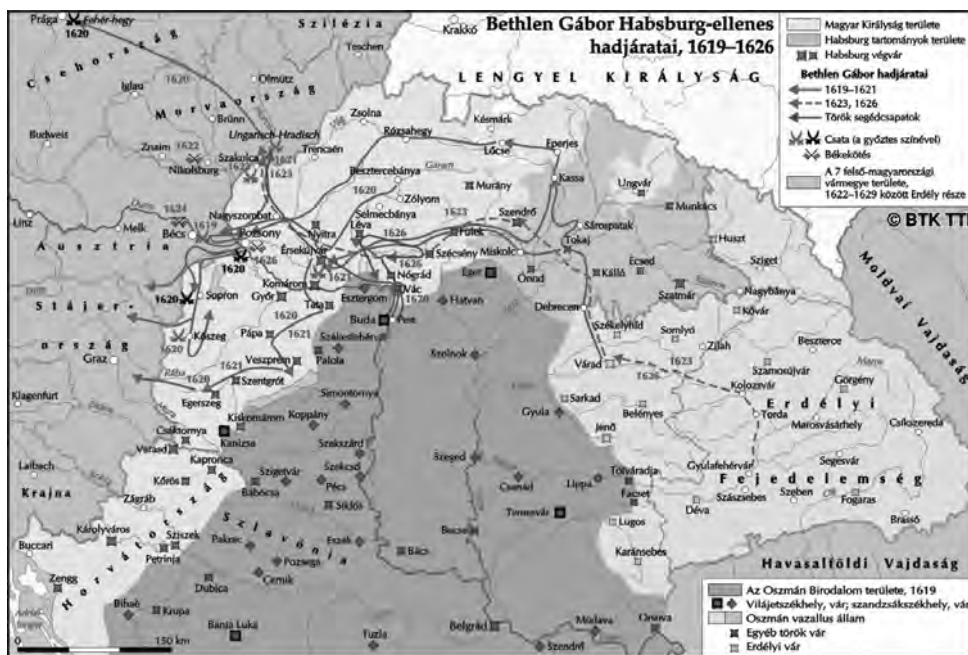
Bethlen Gábor Habsburg-ellenes hadjáratai, 1619–1626

Magyar Királyság területe
Habsburg tartományok területe
Habsburg végvár
Bethlen Gábor hadjáratai
1619–1621
1623, 1626
Török segédcsapatok
Csata (a győztes színével)
Békekötés
A 7 felső-magyarországi vármegye területe, 1622–1629 között Erdély része

© BTK TTI

Az Oszmán Birodalom területe, 1619
Vilájetszékhely, vár; szandzsákszékhely, vár
Oszmán vazallus állam
Egyéb török vár
Erdélyi vár

Prága
Fehér-hegy
1620
Szilézia
Krakkó
Teschen
Csehország
Olmütz
Iglau
Morvaország
Brünn
Budweis
Ungarisch-Hradisch
Znaim
1622
Szakolca
Nikolsburg
1621
1623
Trencsén
Zsolna
Rózsahegy
Késmárk
Lőcse
Eperjes
LENGYEL KIRÁLYSÁG
Besztercebánya
Garam
Murány
Kassa
Ungvár
Munkács
Zólyom
Selmecbánya
Léva
1623
1626
Szendrő
Sárospatak
Fülek
Szécsény
Miskolc
Tokaj
Huszt
Linz
Melk
1624
1619
Bécs
Nagyszombat
Pozsony
Nyitra
Érsekújvár
1620
1626
1621
Ausztria
Komárom
Győr
Tata
Esztergom
Nógrád
Vác
Eger
Hatvan
Ónod
Kálló
Ecsed
Szatmár
Nagybánya
Sziget
Moldvai Vajdaság
Sopron
Stájerország
Kőszeg
Pápa
Buda
Pest
Debrecen
Kővár
Székesfehérvár
Palota
Szolnok
Székelyhíd
Somlyó
Zilah
Graz
Veszprém
Szentgrót
Rába
Várad
Beszterce
Szamosújvár
Görgény
Kolozsvár
Maros
Klagenfurt
Egerszeg
Simontornya
Kiskomárom
Koppány
Szekszárd
Sarkad
Gyula
Belényes
Torda
Erdélyi
Marosvásárhely
Csíkszereda
Csáktornya
Kanizsa
Varasd
Kaproncza
Szigetvár
Szeged
Jenő
Gyulafehérvár
Segesvár
Laibach
Kőrös
Babócsa
Pécs
Siklós
Csanád
Lippa
Fejedelemség
Krajna
Zágráb
Szlavónia
Eszék
Facset
Temesvár
Dévai
Szászsebes
Szeben
Fogaras
Károlyváros
Sziszek
Pakrác
Pozsega
Becse
Lugos
Brassó
Buccari
Petrinja
Horvátország
Karánsebes
Zengg
Cernik
Bács
Havasalföldi Vajdaság
Bihać
Krupa
Dubica
Banja Luka
Tuzla
Belgrád
Szendrő
Mehadia
Orsova
Adriai-tenger
150 km